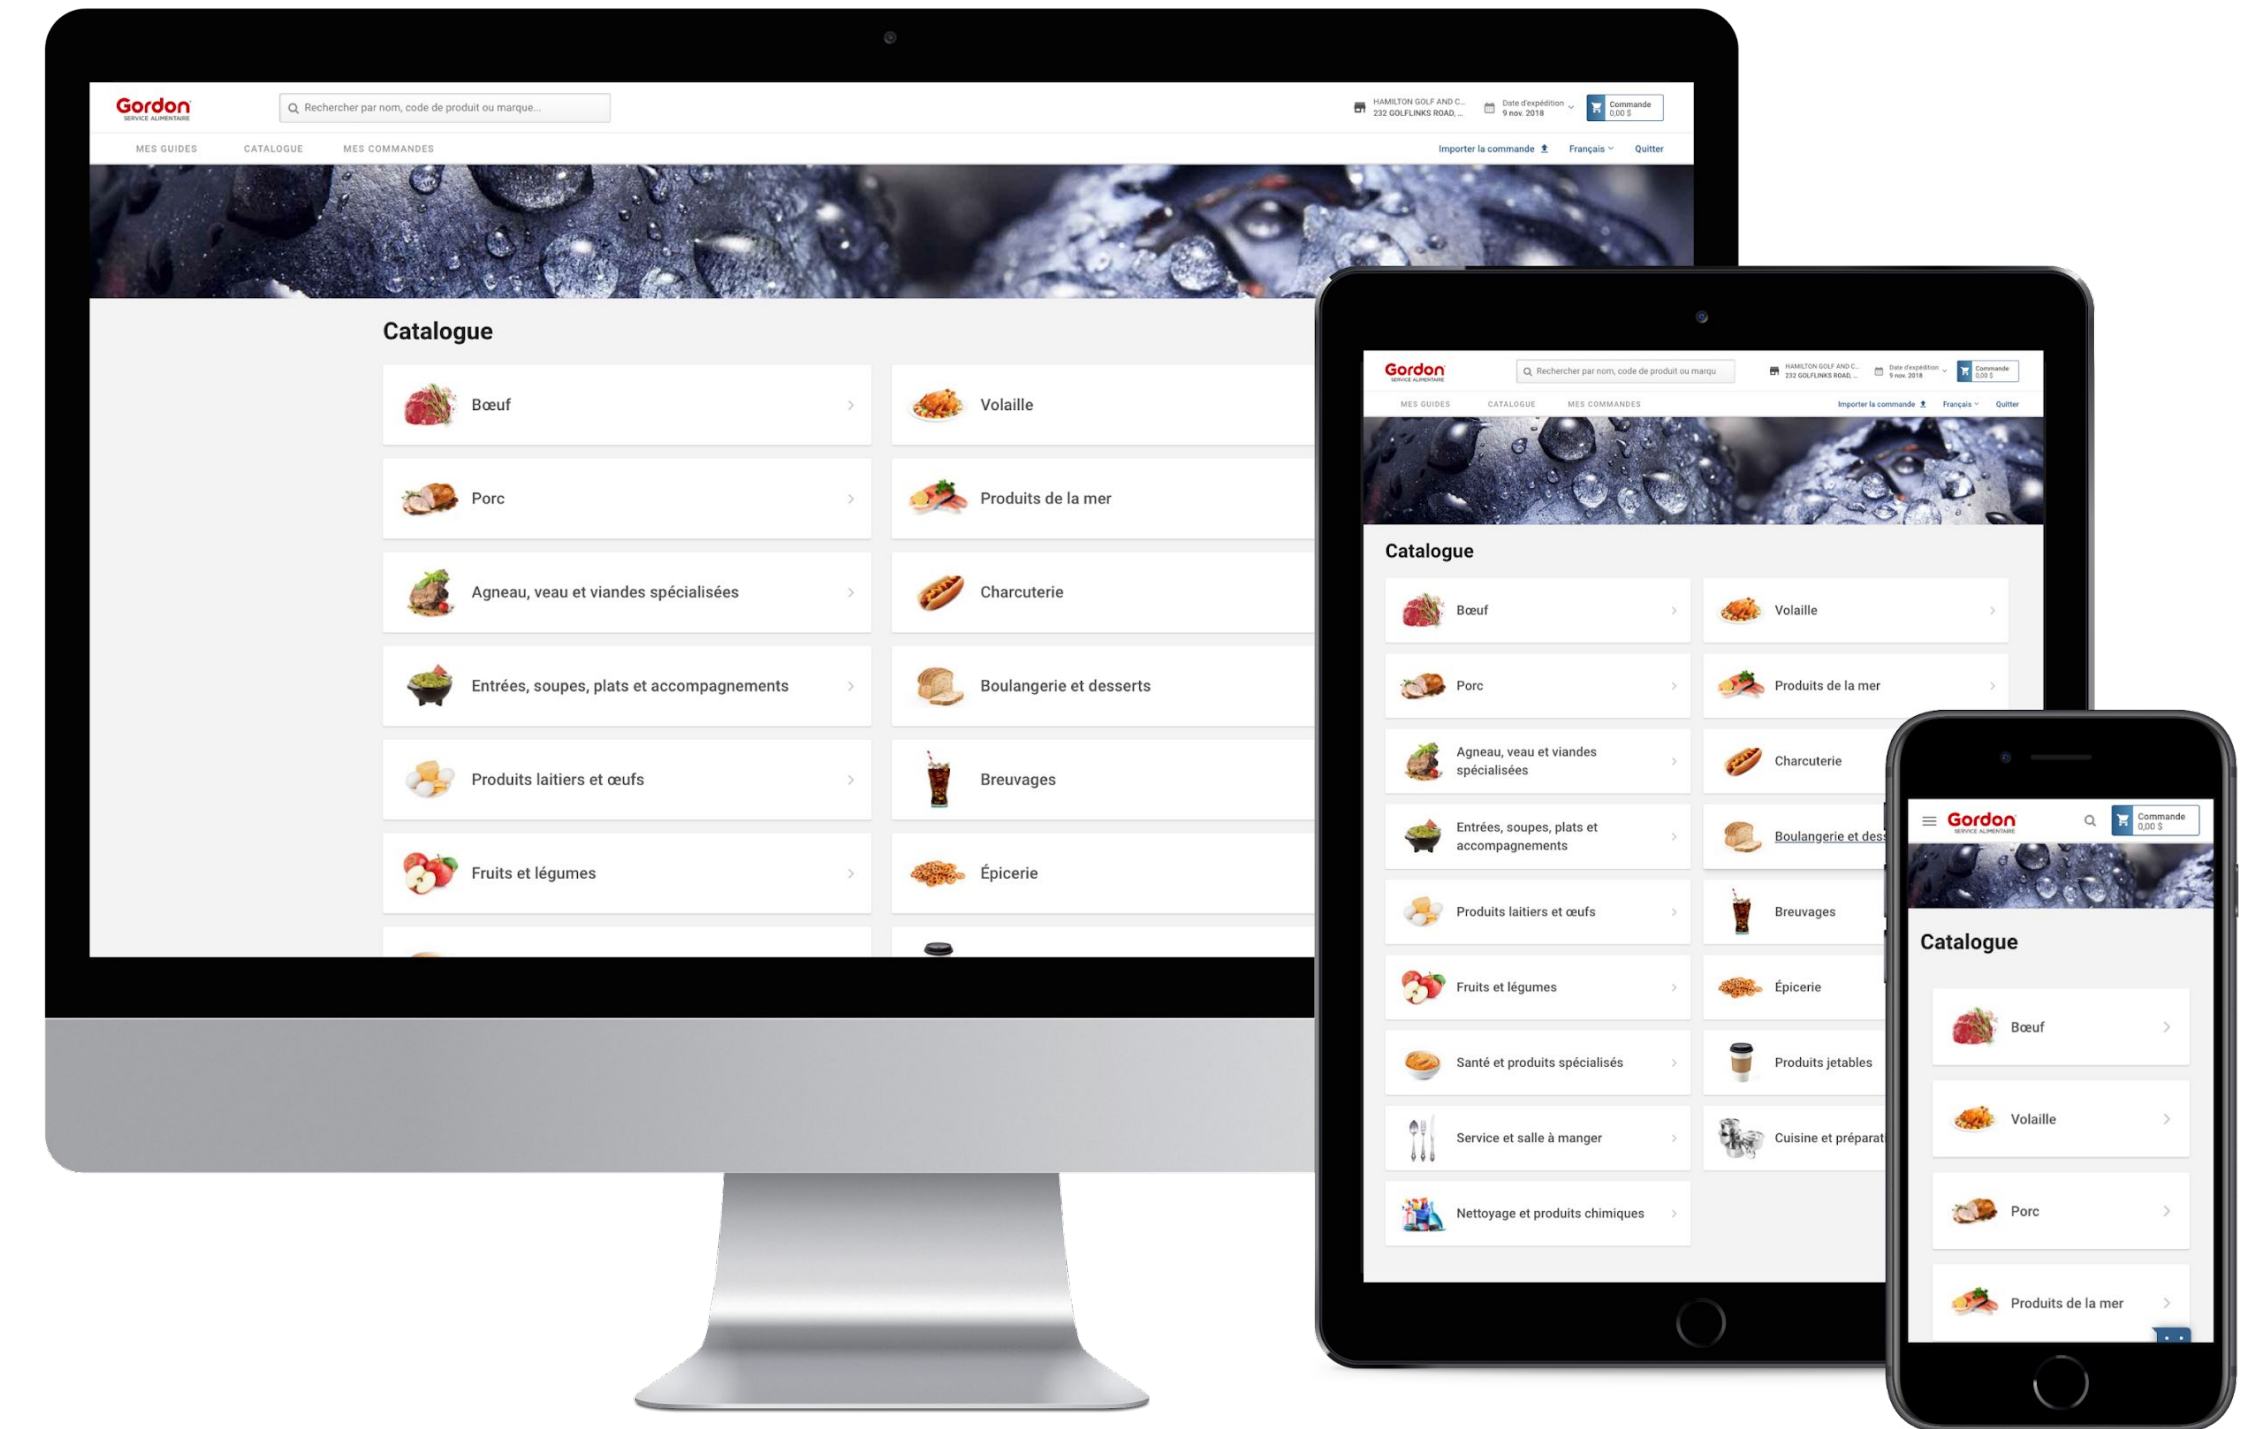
Gordon
SERVICE ALIMENTAIRE

Rechercher par nom, code de produit ou marque...

HAMILTON GOLF AND C...
232 GOLFLINKS ROAD, ...

Date d'expédition
9 nov. 2018

Commande
0,00 $

MES GUIDES CATALOGUE MES COMMANDES

Importer la commande Français Quitter

Catalogue

Bœuf
Volaille
Porc
Produits de la mer
Agneau, veau et viandes spécialisées
Charcuterie
Entrées, soupes, plats et accompagnements
Boulangerie et desserts
Produits laitiers et œufs
Breuvages
Fruits et légumes
Épicerie

Gordon
SERVICE ALIMENTAIRE

Rechercher par nom, code de produit ou marqu

HAMILTON GOLF AND C...
232 GOLFLINKS ROAD, ...

Date d'expédition
9 nov. 2018

Commande
0,00 $

MES GUIDES CATALOGUE MES COMMANDES

Importer la commande Français Quitter

Catalogue

Bœuf
Volaille
Porc
Produits de la mer
Agneau, veau et viandes spécialisées
Charcuterie
Entrées, soupes, plats et accompagnements
Boulangerie et des
Produits laitiers et œufs
Breuvages
Fruits et légumes
Épicerie
Santé et produits spécialisés
Produits jetables
Service et salle à manger
Cuisine et préparat
Nettoyage et produits chimiques

Gordon
SERVICE ALIMENTAIRE

Commande
0,00 $

Catalogue

Bœuf
Volaille
Porc
Produits de la mer